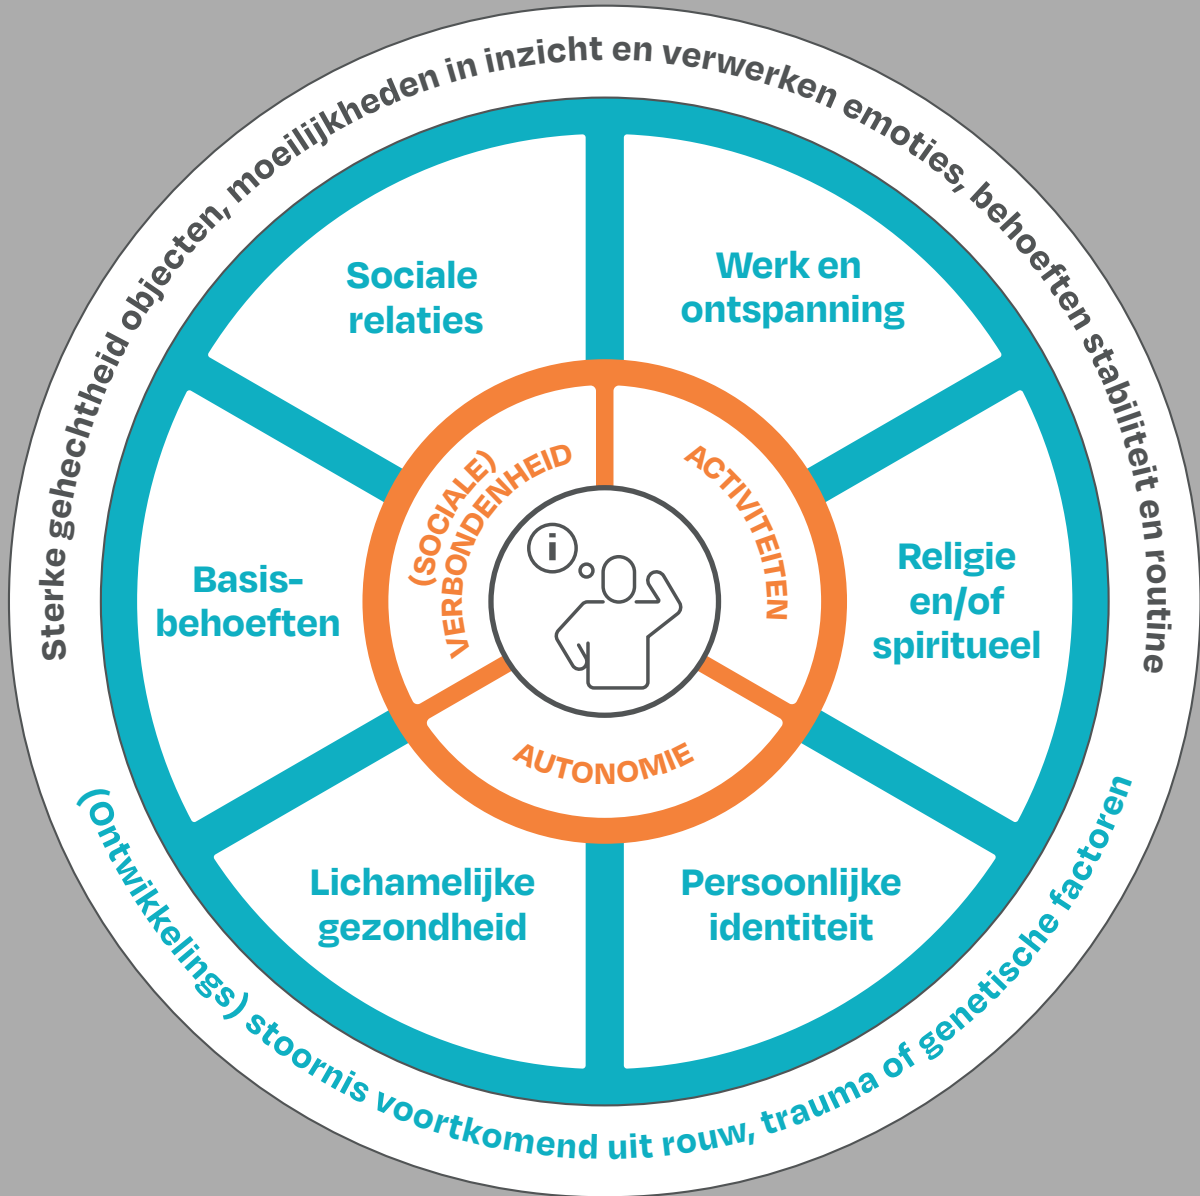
Sterke gehechtheid objecten, moeilijkheden in inzicht en verwerken emoties, behoeften stabiliteit en routine

Sociale relaties

Werk en ontspanning

Basis-behoeften

Religie en/of spiritueel

Lichamelijke gezondheid

Persoonlijke identiteit

(SOCIALE) VERBONDENHEID

ACTIVITEITEN

AUTONOMIE

i

(Ontwikkelings) stoornis voortkomend uit rouw, trauma of genetische factoren